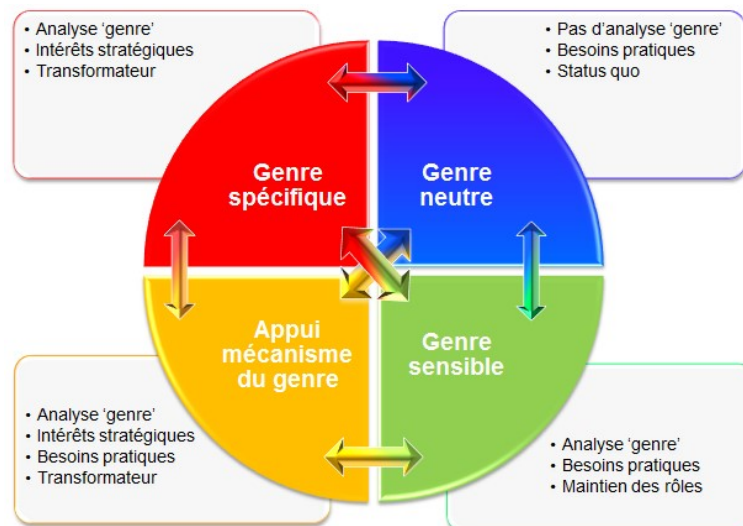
• Analyse ‘genre’
• Intérêts stratégiques
• Transformateur

• Pas d’analyse ‘genre’
• Besoins pratiques
• Status quo

Genre spécifique

Genre neutre

Appui mécanisme du genre

Genre sensible

• Analyse ‘genre’
• Intérêts stratégiques
• Besoins pratiques
• Transformateur

• Analyse ‘genre’
• Besoins pratiques
• Maintien des rôles